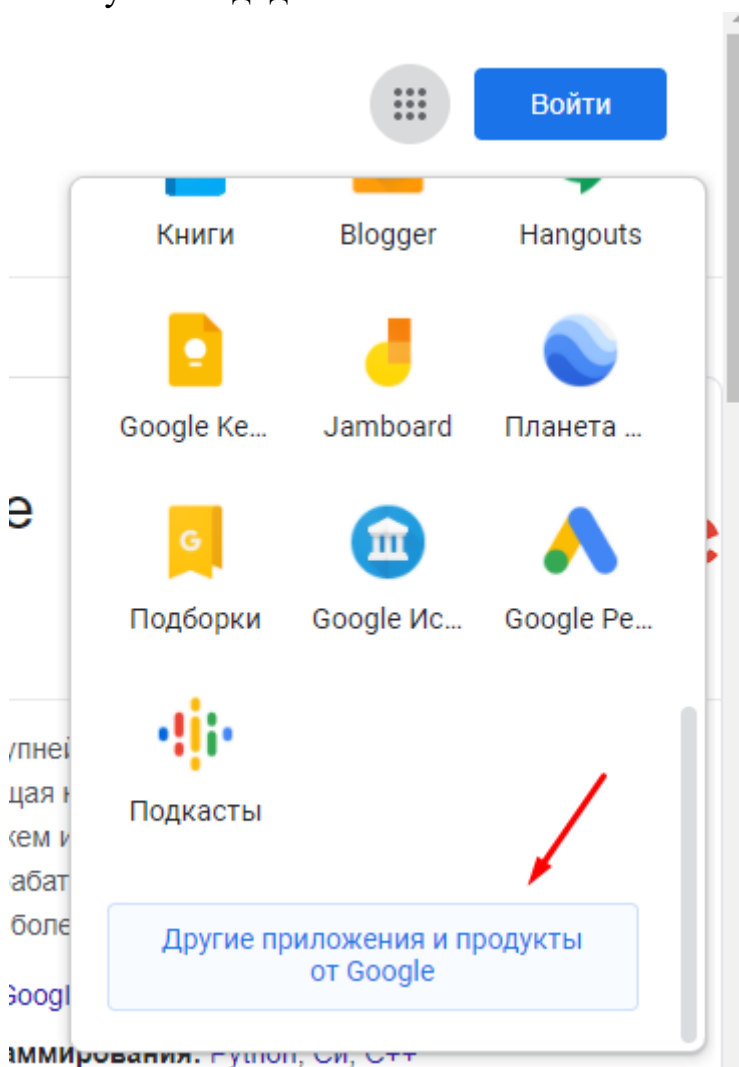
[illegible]

Войти

Книги
Blogger
Hangouts

Google Ke...
Jamboard
Планета ...

Подборки
Google Ис...
Google Pe...

Подкасты

Другие приложения и продукты от Google

е

упней
щая н
кем и
абат
боле

Googl

аммирования: Python, Си, C++